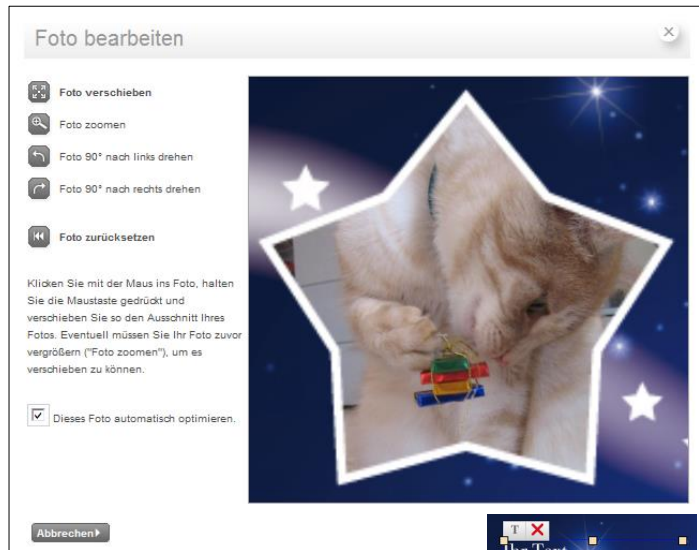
Foto bearbeiten

×

Foto verschieben

Foto zoomen

Foto 90° nach links drehen

Foto 90° nach rechts drehen

Foto zurücksetzen

Klicken Sie mit der Maus ins Foto, halten Sie die Maustaste gedrückt und verschieben Sie so den Ausschnitt Ihres Fotos. Eventuell müssen Sie Ihr Foto zuvor vergrößern ("Foto zoomen"), um es verschieben zu können.

☑ Dieses Foto automatisch optimieren.

Abbrechen

T ×

Ihr Text